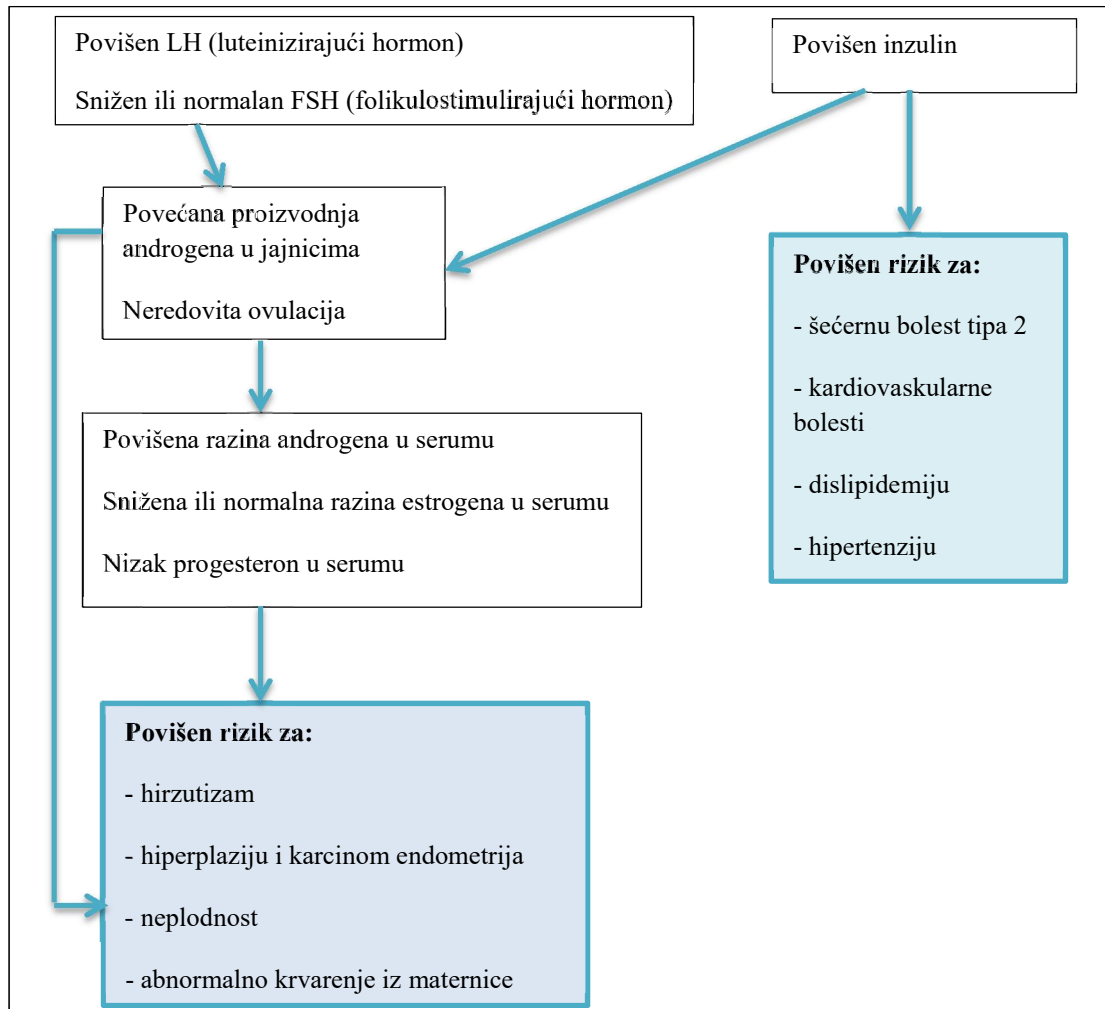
Povišen LH (luteinizirajući hormon)

Snižen ili normalan FSH (folikulostimulirajući hormon)

Povišen inzulin

Povećana proizvodnja androgena u jajnicima

Neredovita ovulacija

Povišen rizik za:

- šećernu bolest tipa 2

- kardiovaskularne bolesti

- dislipidemiju

- hipertenziju

Povišena razina androgena u serumu

Snižena ili normalna razina estrogena u serumu

Nizak progesteron u serumu

Povišen rizik za:

- hirzutizam

- hiperplaziju i karcinom endometrija

- neplodnost

- abnormalno krvarenje iz maternice